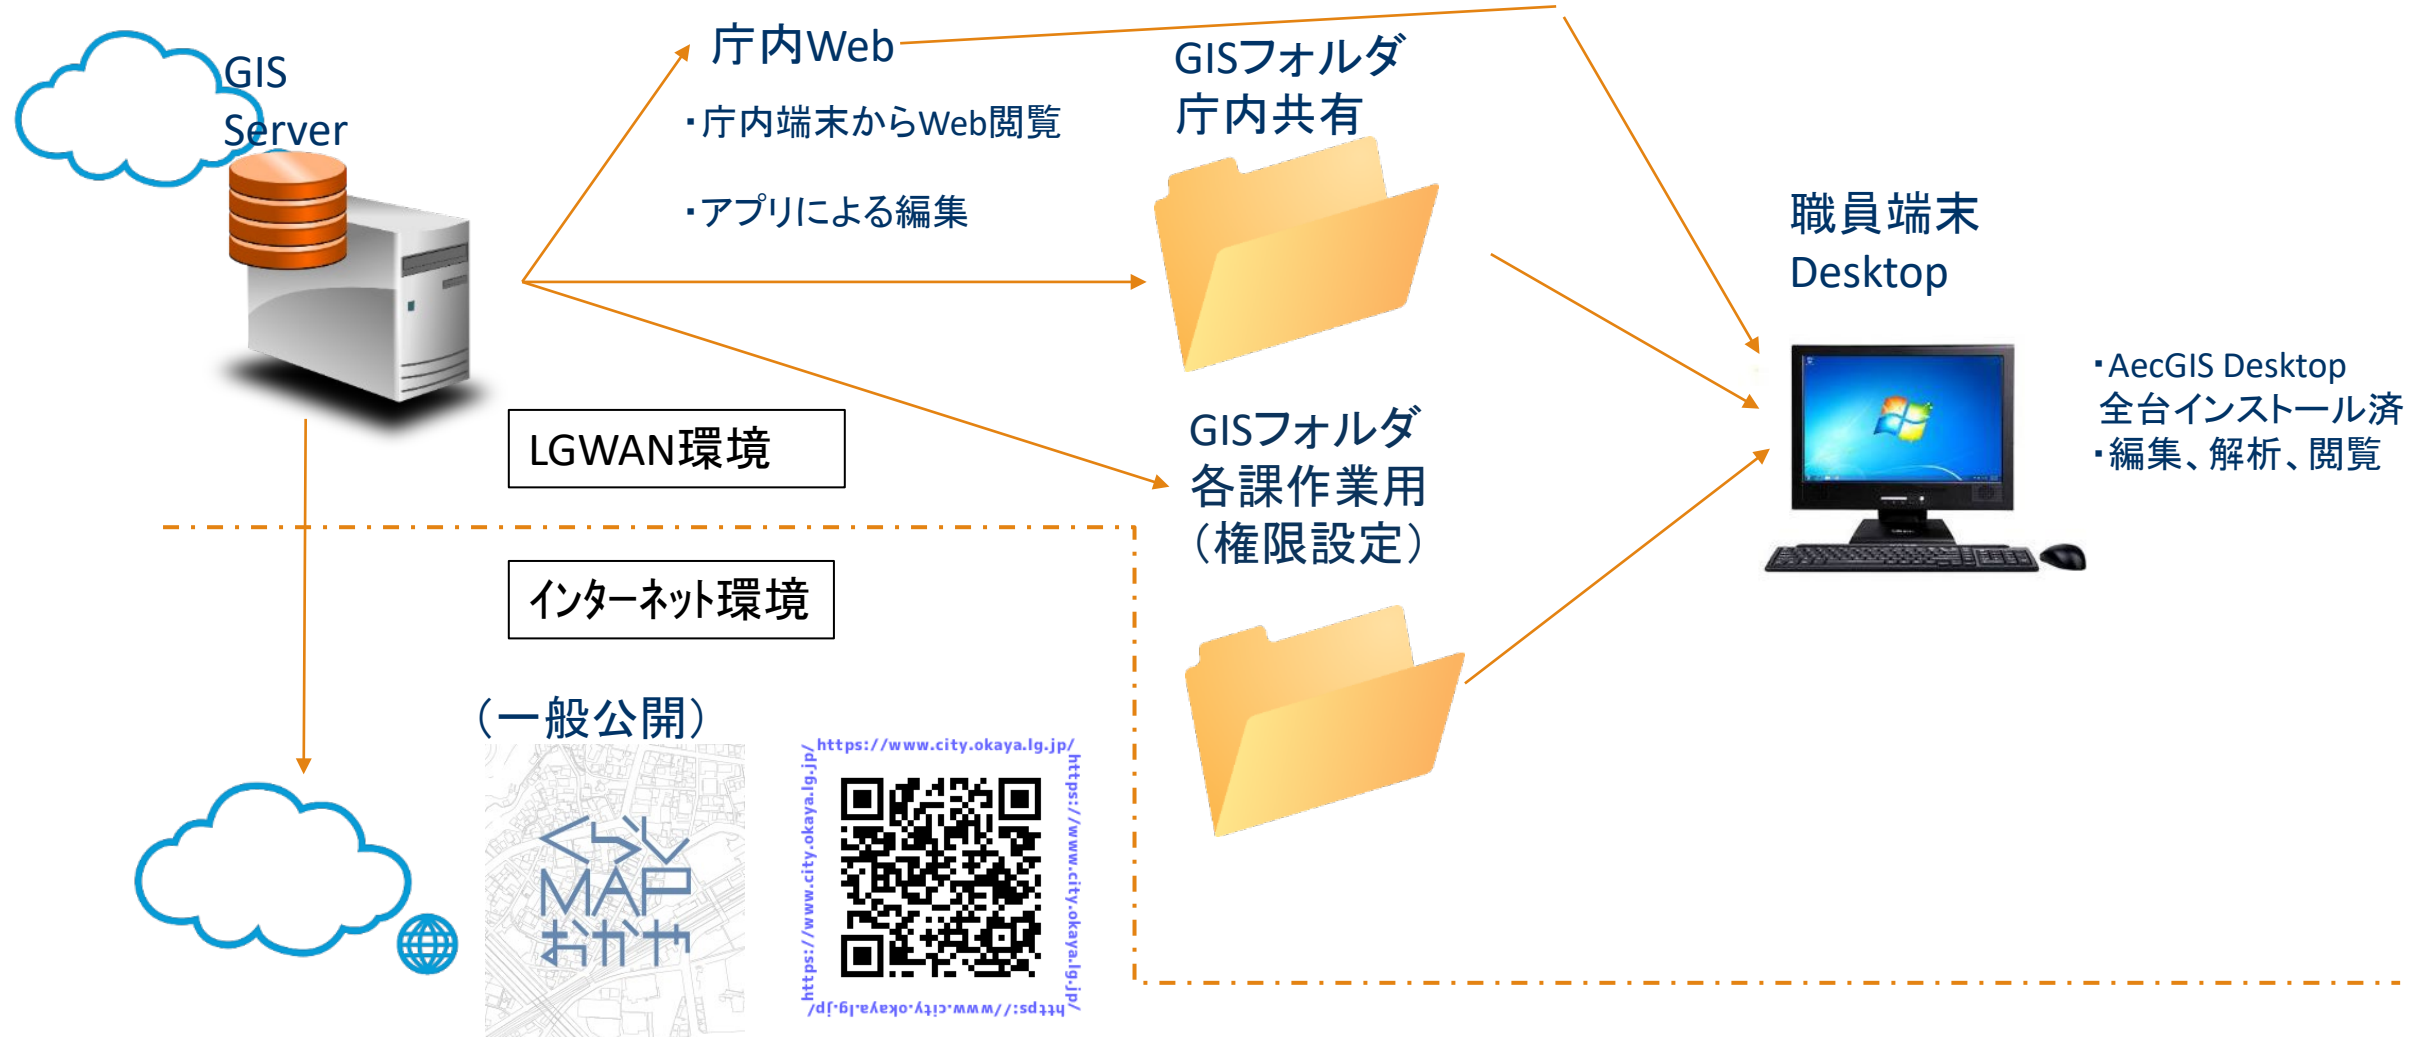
GIS Server

庁内Web

・庁内端末からWeb閲覧

・アプリによる編集

GISフォルダ
庁内共有

職員端末
Desktop

・AecGIS Desktop
全台インストール済
・編集、解析、閲覧

LGWAN環境

GISフォルダ
各課作業用
（権限設定）

インターネット環境

（一般公開）

くらしMAPおかや

https://www.city.okaya.lg.jp/
https://www.city.okaya.lg.jp/
https://www.city.okaya.lg.jp/
https://www.city.okaya.lg.jp/